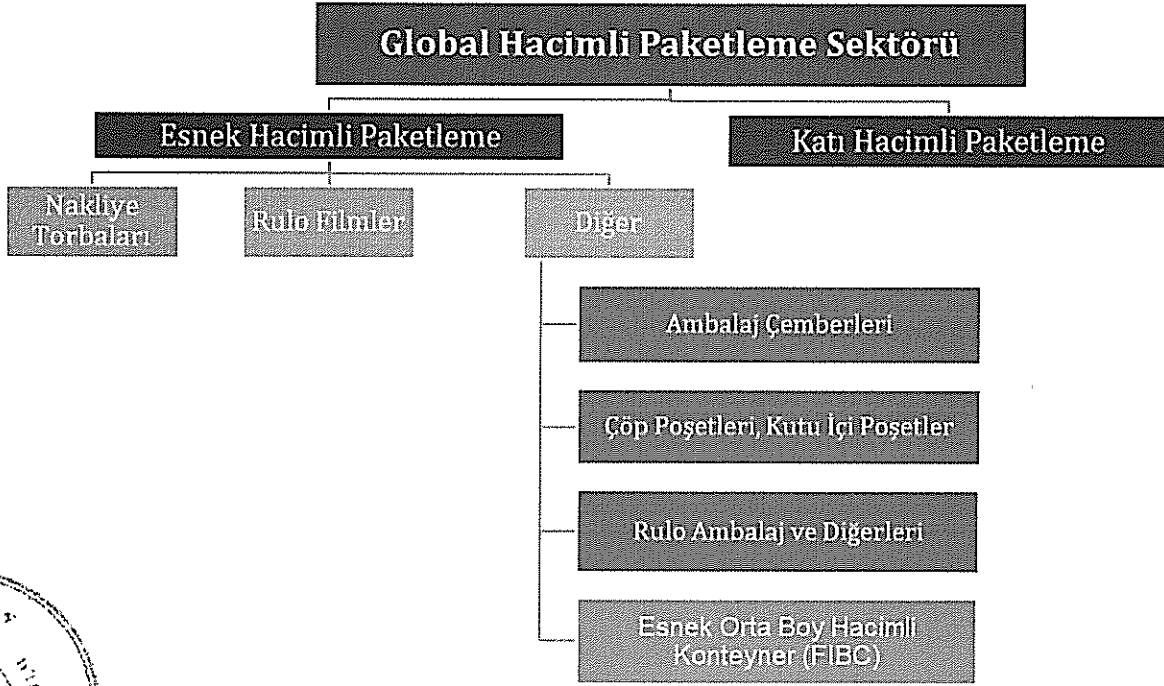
Global Hacimli Paketleme Sektörü

Esnek Hacimli Paketleme

Katı Hacimli Paketleme

Nakliye Torbaları

Rulo Filmler

Diğer

Ambalaj Çemberleri

Çöp Poşetleri, Kutu İçi Poşetler

Rulo Ambalaj ve Diğerleri

Esnek Orta Boy Hacimli Konteyner (FIBC)